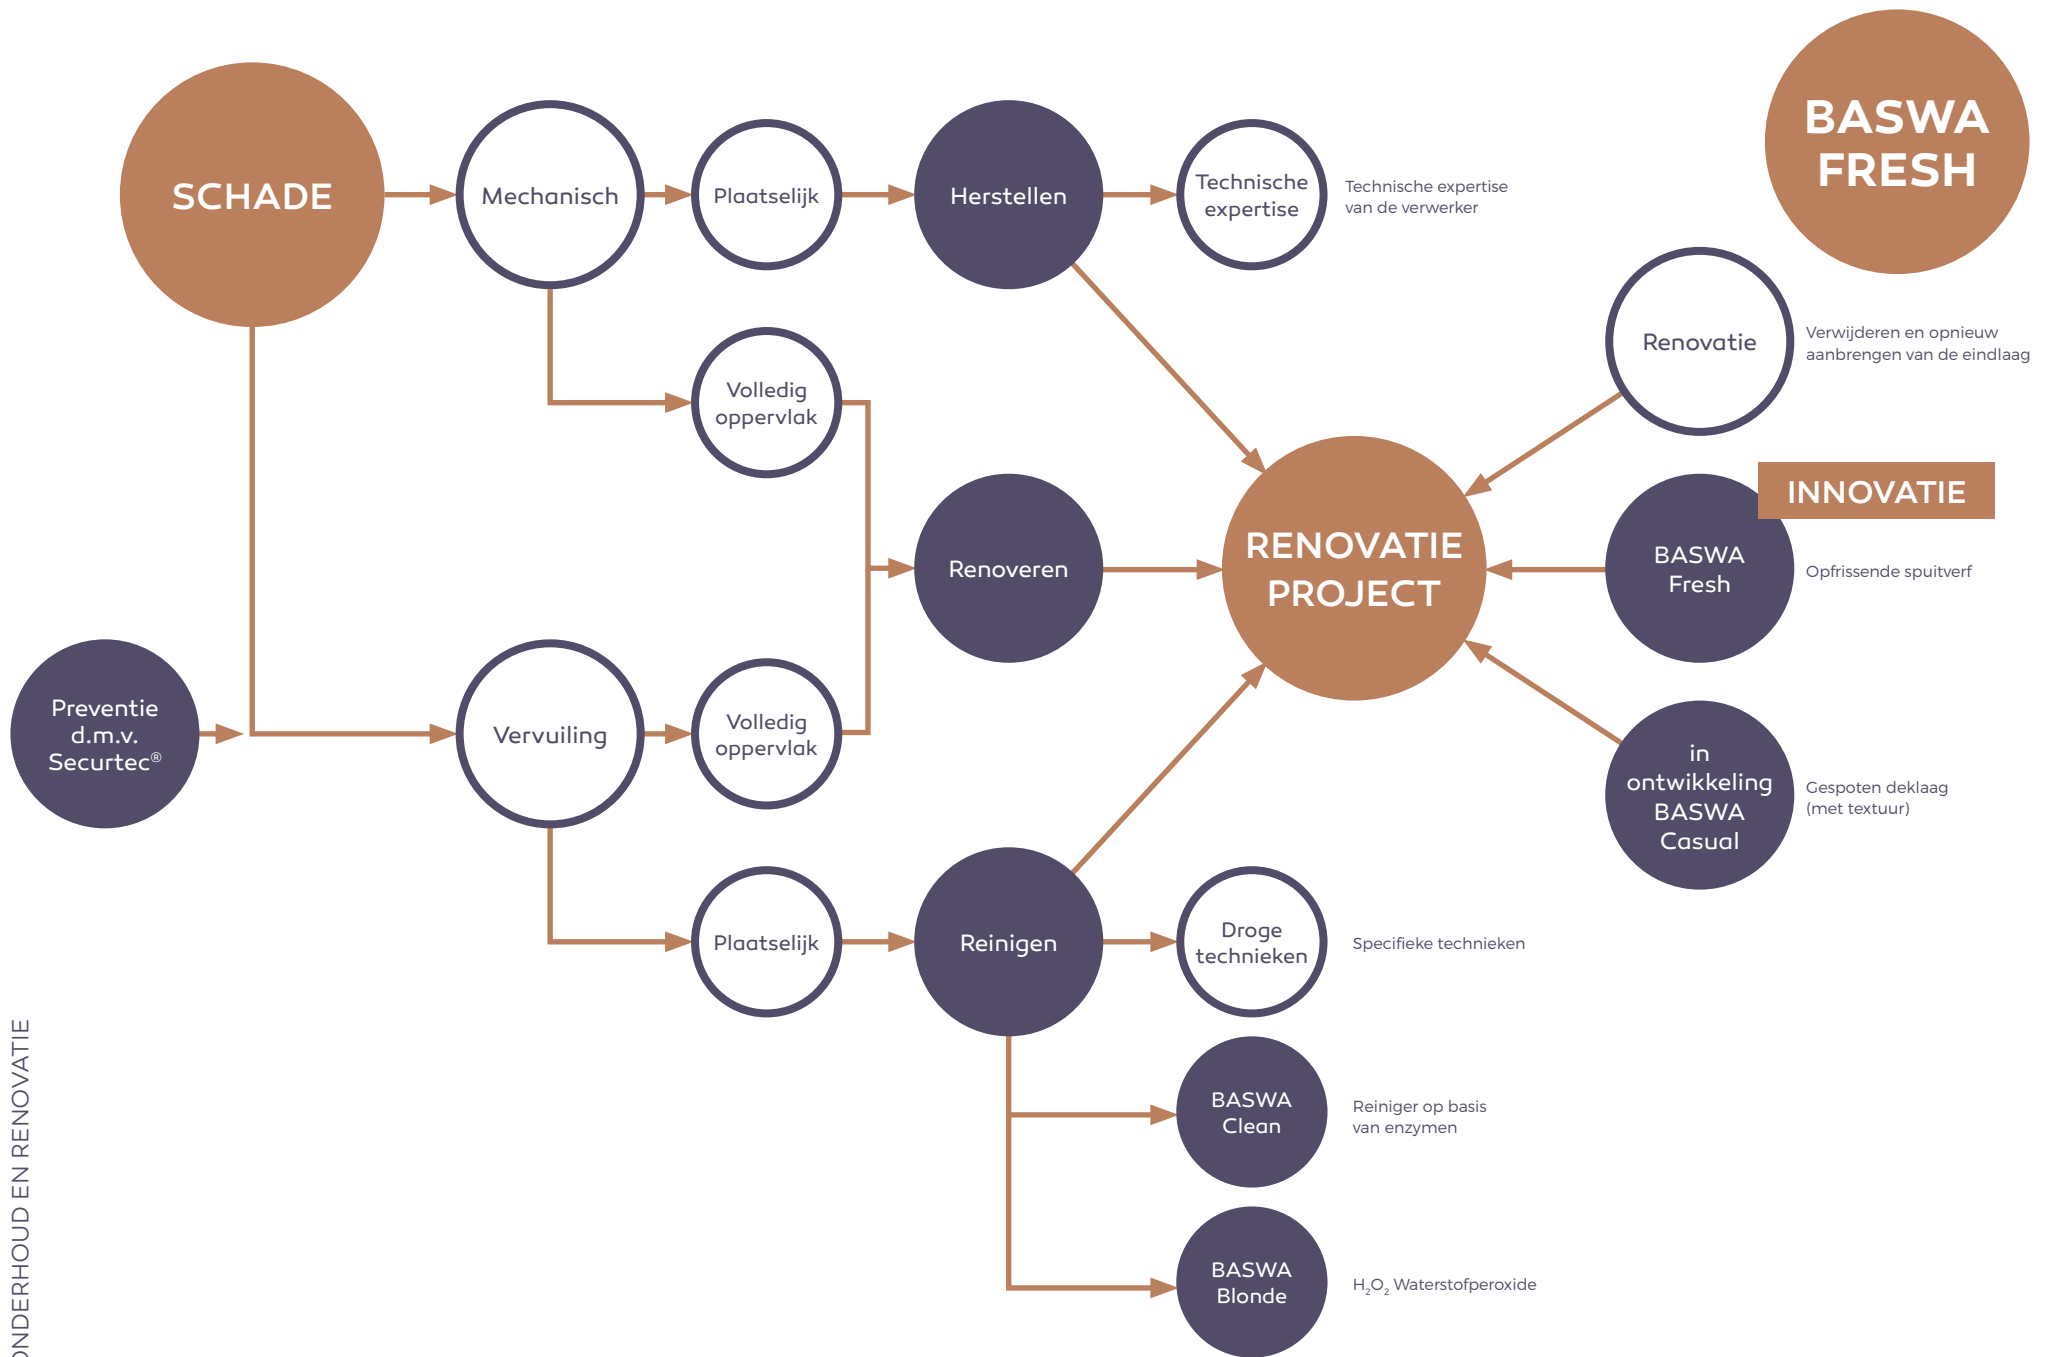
BASWA FRESH

SCHADE

Mechanisch

Plaatselijk

Herstellen

Technische expertise

Technische expertise van de verwerker

Renovatie

Verwijderen en opnieuw aanbrengen van de eindlaag

Volledig oppervlak

Renoveren

RENOVATIE PROJECT

INNOVATIE

BASWA Fresh

Opfrissende spuitverf

Preventie d.m.v. Securtec®

Vervuiling

Volledig oppervlak

in ontwikkeling BASWA Casual

Gespoten deklaag (met textuur)

Plaatselijk

Reinigen

Droge technieken

Specifieke technieken

BASWA Clean

Reiniger op basis van enzymen

BASWA Blonde

$H_2O_2$ Waterstofperoxide

ONDERHOUD EN RENOVATIE